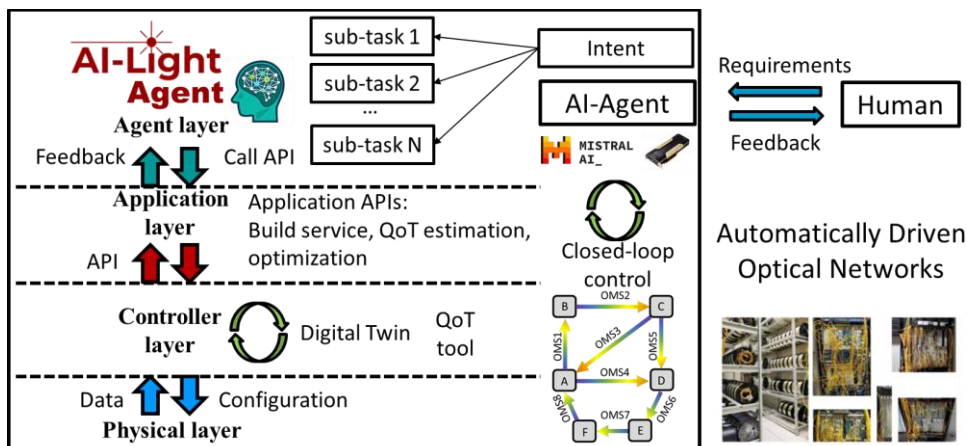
AI-Light Agent

Agent layer

sub-task 1

sub-task 2

...

sub-task N

Intent

AI-Agent

MISTRAL AI_

Requirements

Feedback

Human

Feedback

Call API

Application layer

Application APIs: Build service, QoT estimation, optimization

Closed-loop control

API

Controller layer

Digital Twin

QoT tool

Data

Configuration

Physical layer

B

OMS2

C

OMS1

OMS3

OMS5

A

OMS4

D

OMS8

OMS7

OMS6

F

E

Automatically Driven Optical Networks